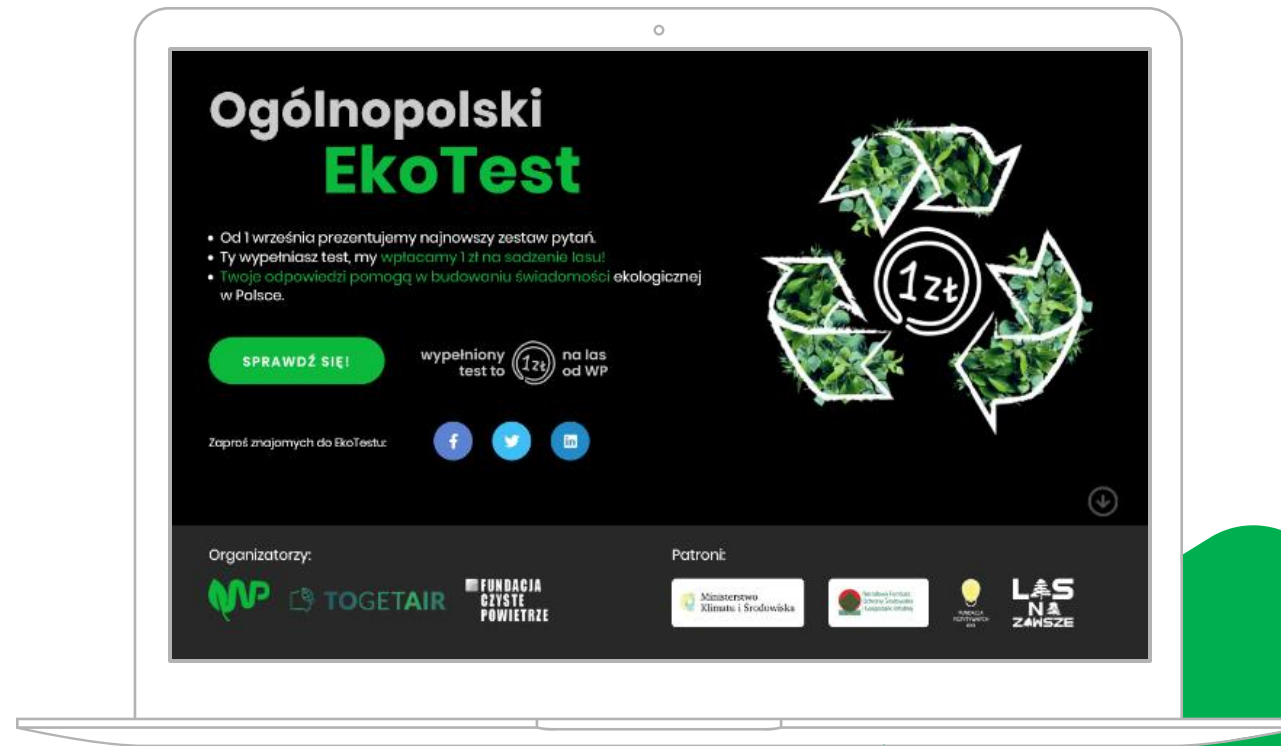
Ogólnopolski
EkoTest

• Od 1 września prezentujemy najnowszy zestaw pytań.
• Ty wypełniasz test, my wpłacamy 1 zł na sadzenie lasu!
• Twoje odpowiedzi pomogą w budowaniu świadomości ekologicznej w Polsce.

SPRAWDŹ SIĘ!

wypełniony test to 1zł na las od WP

Zaproś znajomych do EkoTestu:

1zł

Organizatorzy:

WP TOGETAIR FUNDACJA CZYSTE POWIETRZE

Patroni:

Ministerstwo Klimatu i Środowiska

Narodowy Fundusz Ochrony Środowiska i Gospodarki Wodnej

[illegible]

LAS NA ZAWSZE